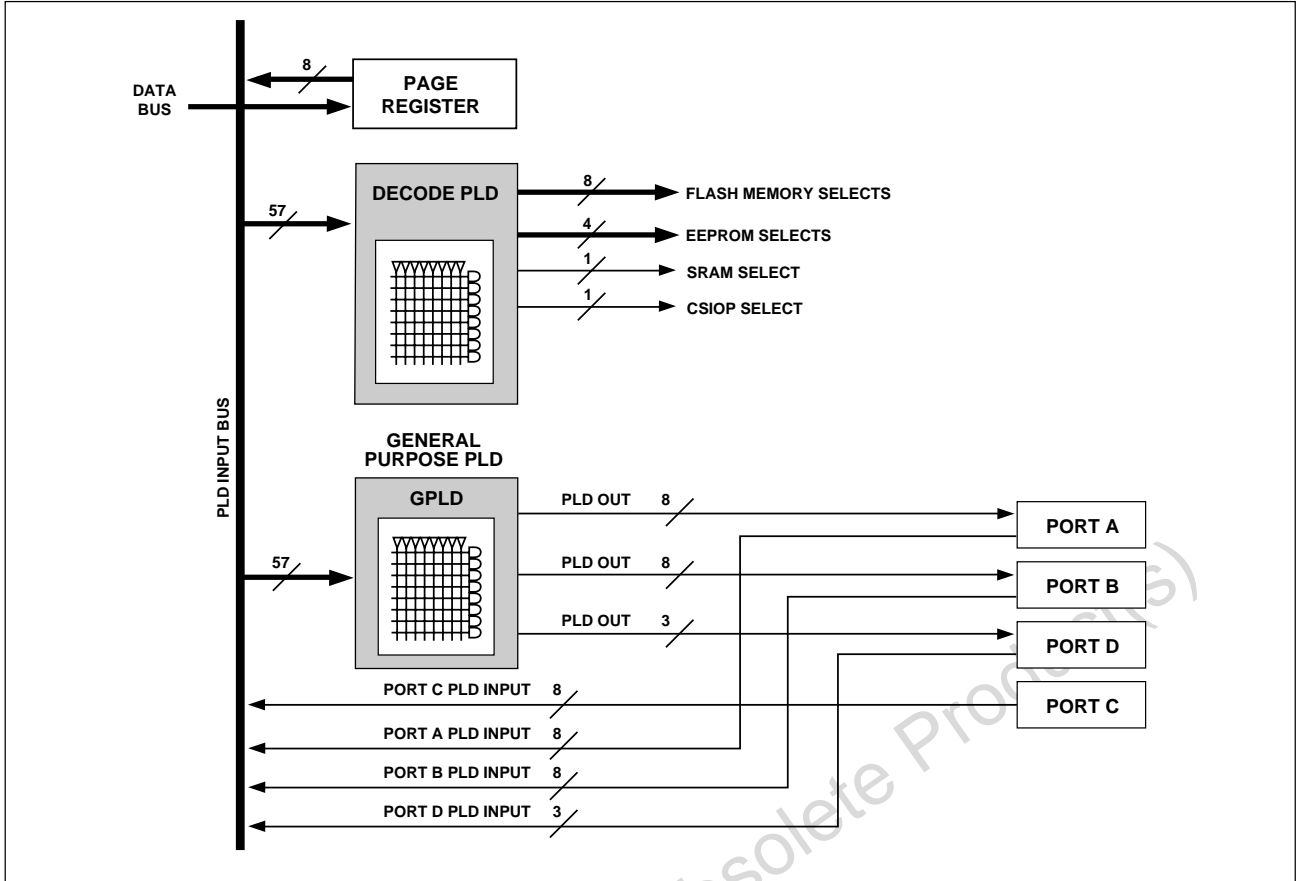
DATA BUS

8

PAGE REGISTER

DECODE PLD

57

8

FLASH MEMORY SELECTS

4

EEPROM SELECTS

1

SRAM SELECT

1

CSIOP SELECT

PLD INPUT BUS

GENERAL PURPOSE PLD

GPLD

PLD OUT 8

PORT A

57

PLD OUT 8

PORT B

PLD OUT 3

PORT D

PORT C PLD INPUT 8

PORT C

PORT A PLD INPUT 8

PORT B PLD INPUT 8

PORT D PLD INPUT 3

Obsolete Product(s)